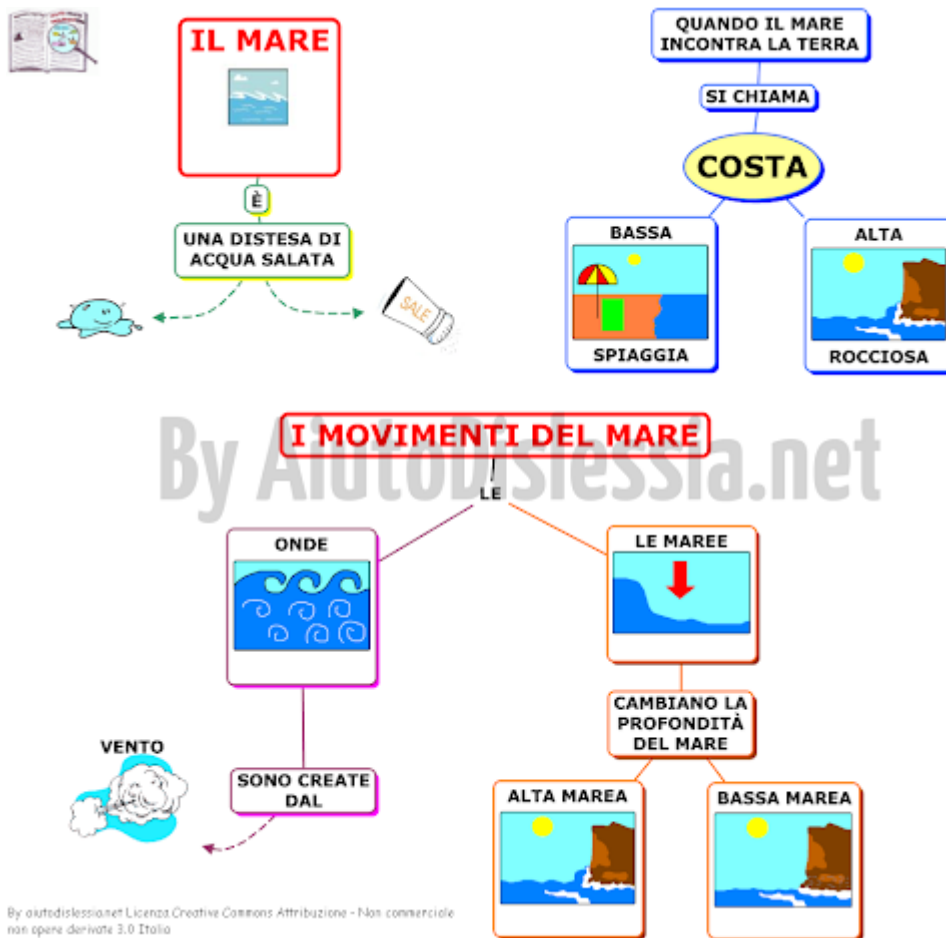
IL MARE

È

UNA DISTESA DI ACQUA SALATA

SALE

QUANDO IL MARE INCONTRA LA TERRA

SI CHIAMA

COSTA

BASSA

SPIAGGIA

ALTA

ROCCIOSA

By AiutoDislessia.net

I MOVIMENTI DEL MARE

LE

ONDE

SONO CREATE DAL

VENTO

LE MAREE

CAMBIANO LA PROFONDITÀ DEL MARE

ALTA MAREA

BASSA MAREA

By aiutodislessia.net Licenza Creative Commons Attribuzione - Non commerciale non opere derivate 3.0 Italia